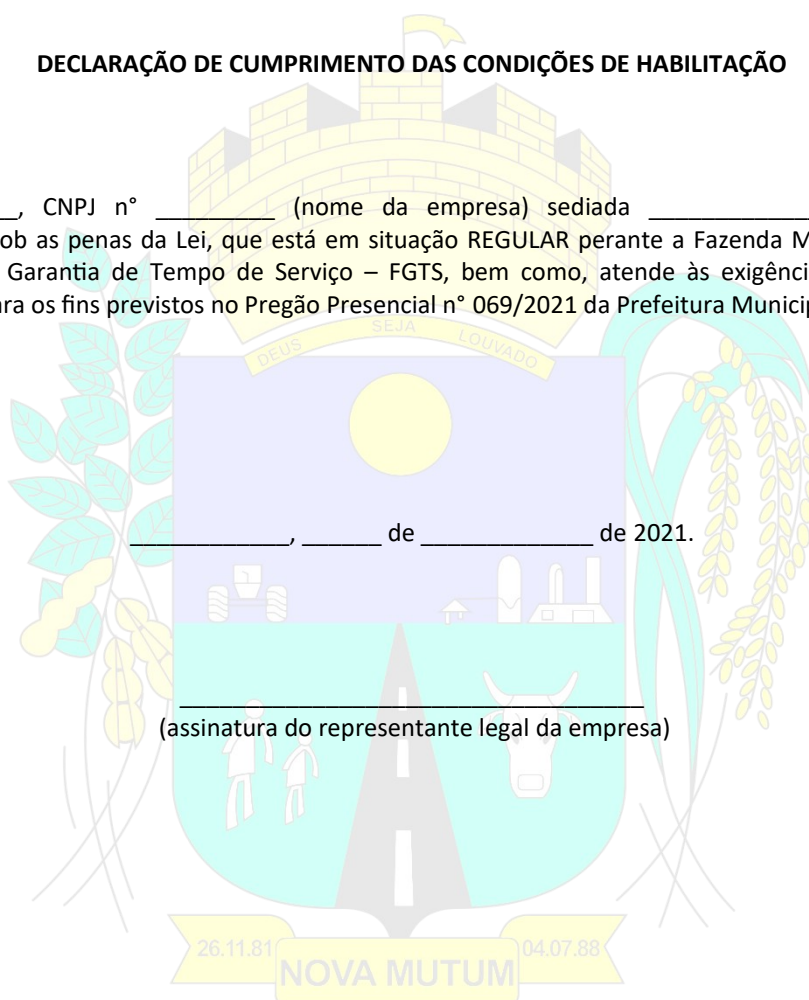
DECLARAÇÃO DE CUMPRIMENTO DAS CONDIÇÕES DE HABILITAÇÃO

_, CNPJ n° _________ (nome da empresa) sediada _____________ ob as penas da Lei, que está em situação REGULAR perante a Fazenda M Garantia de Tempo de Serviço – FGTS, bem como, atende às exigênci ra os fins previstos no Pregão Presencial n° 069/2021 da Prefeitura Municip

DEUS SEJA LOUVADO

____________, ______ de _____________ de 2021.

___________________________________
(assinatura do representante legal da empresa)

26.11.81 04.07.88
NOVA MUTUM